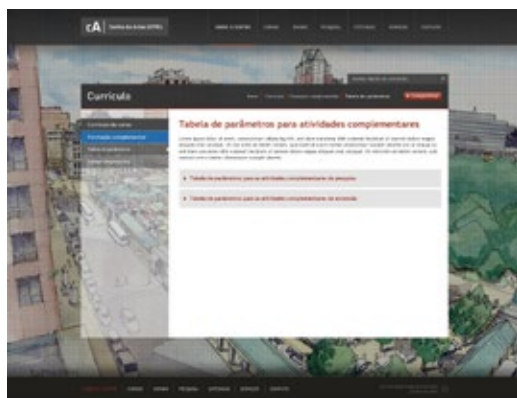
cA

Currículo

Tabela de parâmetros para atividades complementares

Tabela de parâmetros para as atividades complementares de pesquisa

Tabela de parâmetros para as atividades complementares de extensão

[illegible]